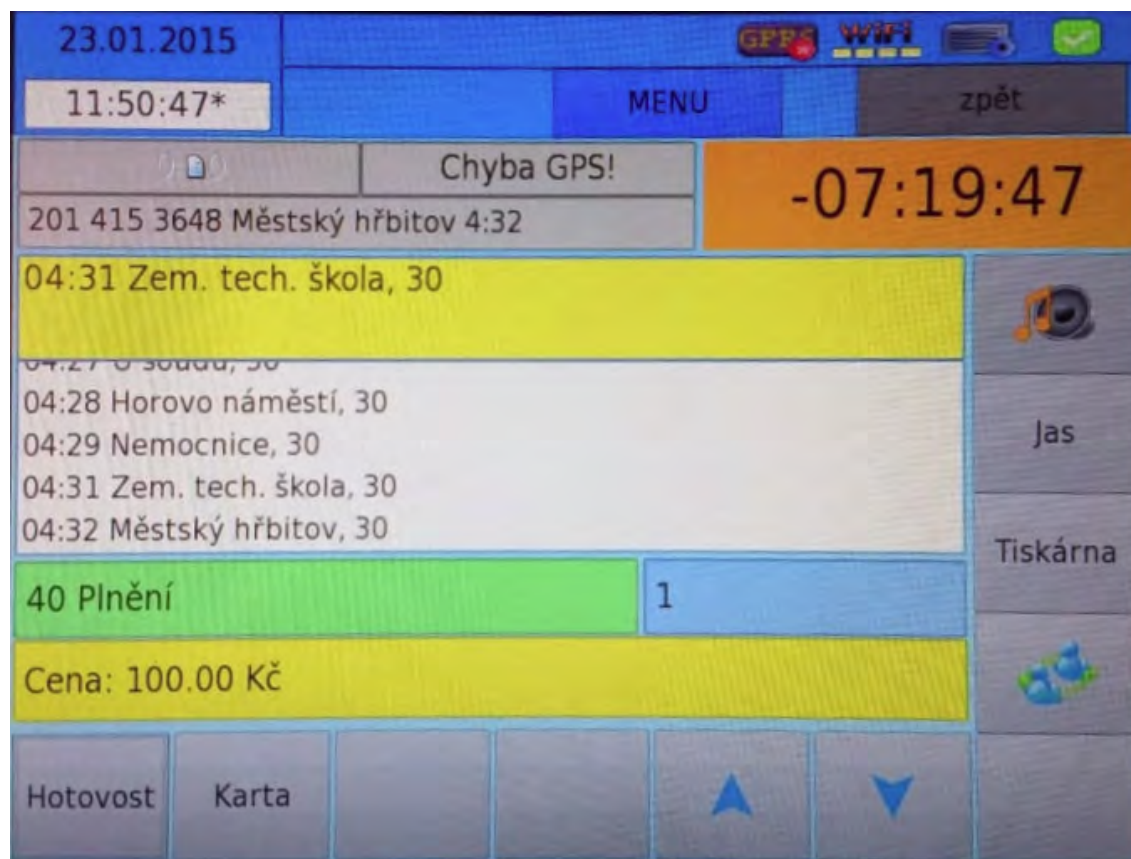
23.01.2015
GPRS WIFI
11:50:47*
MENU
zpět
Chyba GPS!
-07:19:47
201 415 3648 Městský hřbitov 4:32
04:31 Zem. tech. škola, 30
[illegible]
04:28 Horovo náměstí, 30
04:29 Nemocnice, 30
04:31 Zem. tech. škola, 30
04:32 Městský hřbitov, 30
Jas
Tiskárna
40 Plnění
1
Cena: 100.00 Kč
Hotovost
Karta